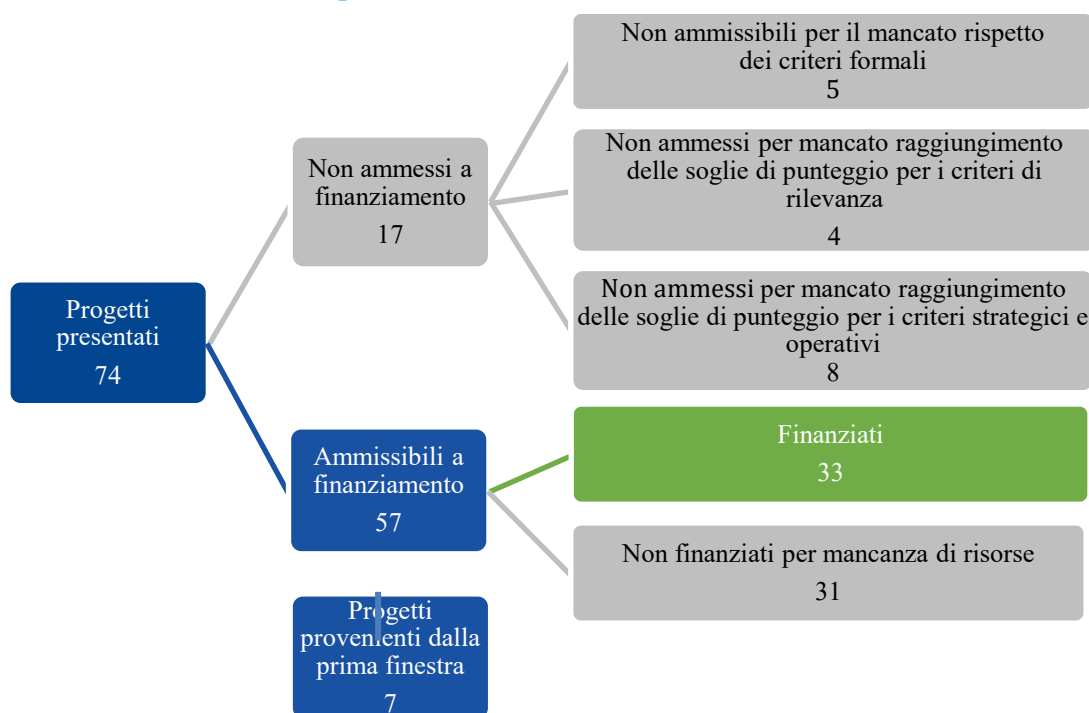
Progetti presentati
74

Non ammessi a finanziamento
17

Non ammissibili per il mancato rispetto dei criteri formali
5

Non ammessi per mancato raggiungimento delle soglie di punteggio per i criteri di rilevanza
4

Non ammessi per mancato raggiungimento delle soglie di punteggio per i criteri strategici e operativi
8

Ammissibili a finanziamento
57

Finanziati
33

Non finanziati per mancanza di risorse
31

Progetti provenienti dalla prima finestra
7